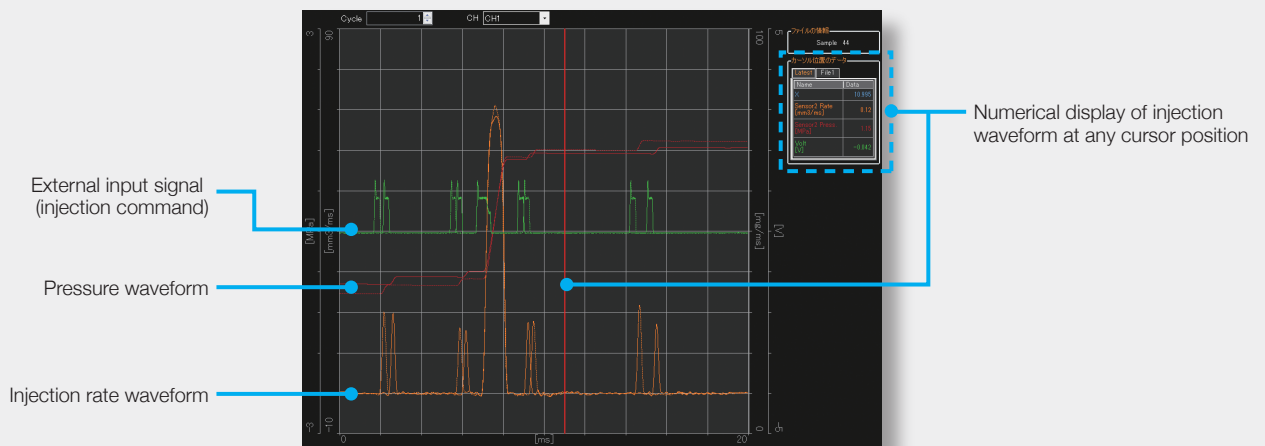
Cycle 1 CH CH1

ファイルの情報
Sample 44

カーソル位置のデータ
Latest File1

| Name | Data |
|---|---|
| X | 10.890 |
| Sensor2 Rate [mm3/ms] | 0.12 |
| Sensor2 Press [MPa] | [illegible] |
| Volt [V] | -0.043 |

3
90
-3
-10
[MPa]
[mm3/ms]
100
0
[mm3/ms]
5
[V]
-5
0
[ms]
20

External input signal (injection command)

Pressure waveform

Injection rate waveform

Numerical display of injection waveform at any cursor position